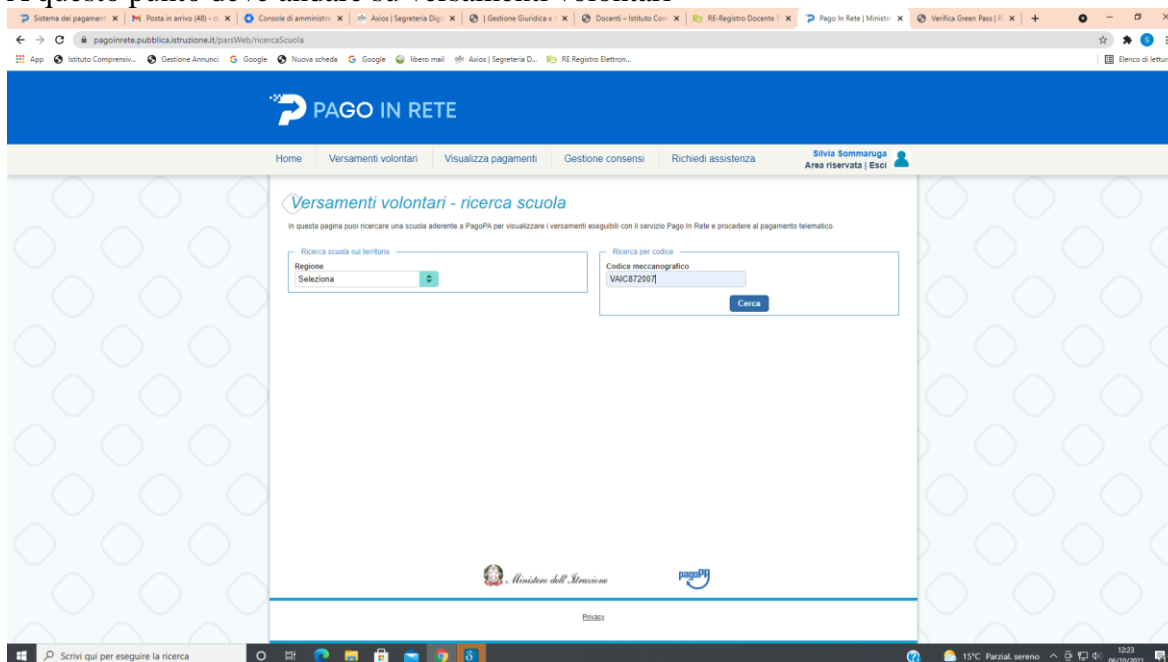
A questo punto devo andare su versamenti volontari

Sistema dei pagament | Posta in arrivo (48) | Console di amministr | Axios | Segreteria Digi | | Gestione Giuridica e | Docenti – Istituto Con | RE-Registro Docente | Pago In Rete | Minist | Verifica Green Pass |

pagoinrete.pubblica.istruzione.it/parsWeb/ricercaScuola

App | Istituto Comprensiv... | Gestione Annunci | Google | Nuova scheda | Google | libero mail | Axios | Segreteria D... | RE Registro Elettron... | Elenco di lettura

PAGO IN RETE

Home | Versamenti volontari | Visualizza pagamenti | Gestione consensi | Richiedi assistenza | Silvia Sommaruga Area riservata | Esci

Versamenti volontari - ricerca scuola

In questa pagina puoi ricercare una scuola aderente a PagoPA per visualizzare i versamenti eseguibili con il servizio Pago In Rete e procedere al pagamento telematico.

Ricerca scuola sul territorio
Regione
Seleziona

Ricerca per codice
Codice meccanografico
VAIC872007
Cerca

Ministero dell'Istruzione pagoPA

Privacy

Scrivi qui per eseguire la ricerca

15°C Parzial. sereno 12:23 06/10/2021